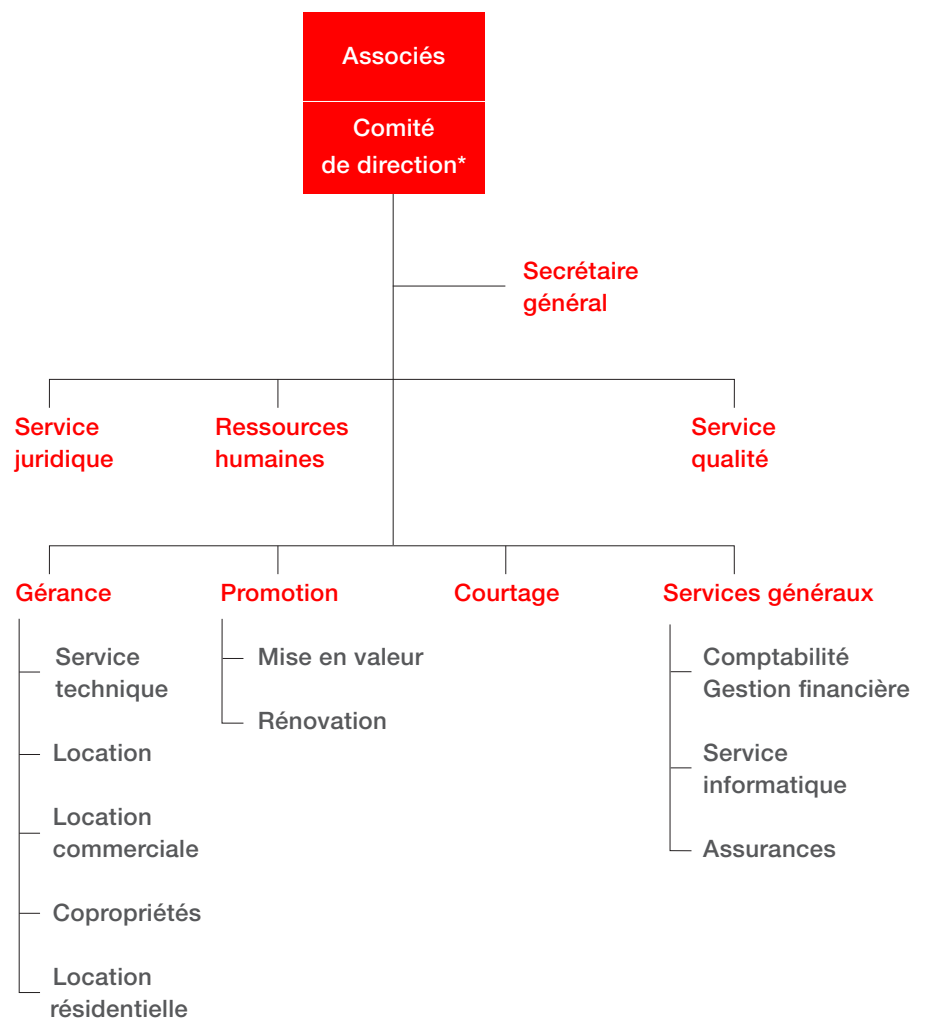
Associés

Comité de direction*

Secrétaire général

Service juridique

Ressources humaines

Service qualité

Gérance

Service technique

Location

Location commerciale

Copropriétés

Location résidentielle

Promotion

Mise en valeur

Rénovation

Courtage

Services généraux

Comptabilité Gestion financière

Service informatique

Assurances